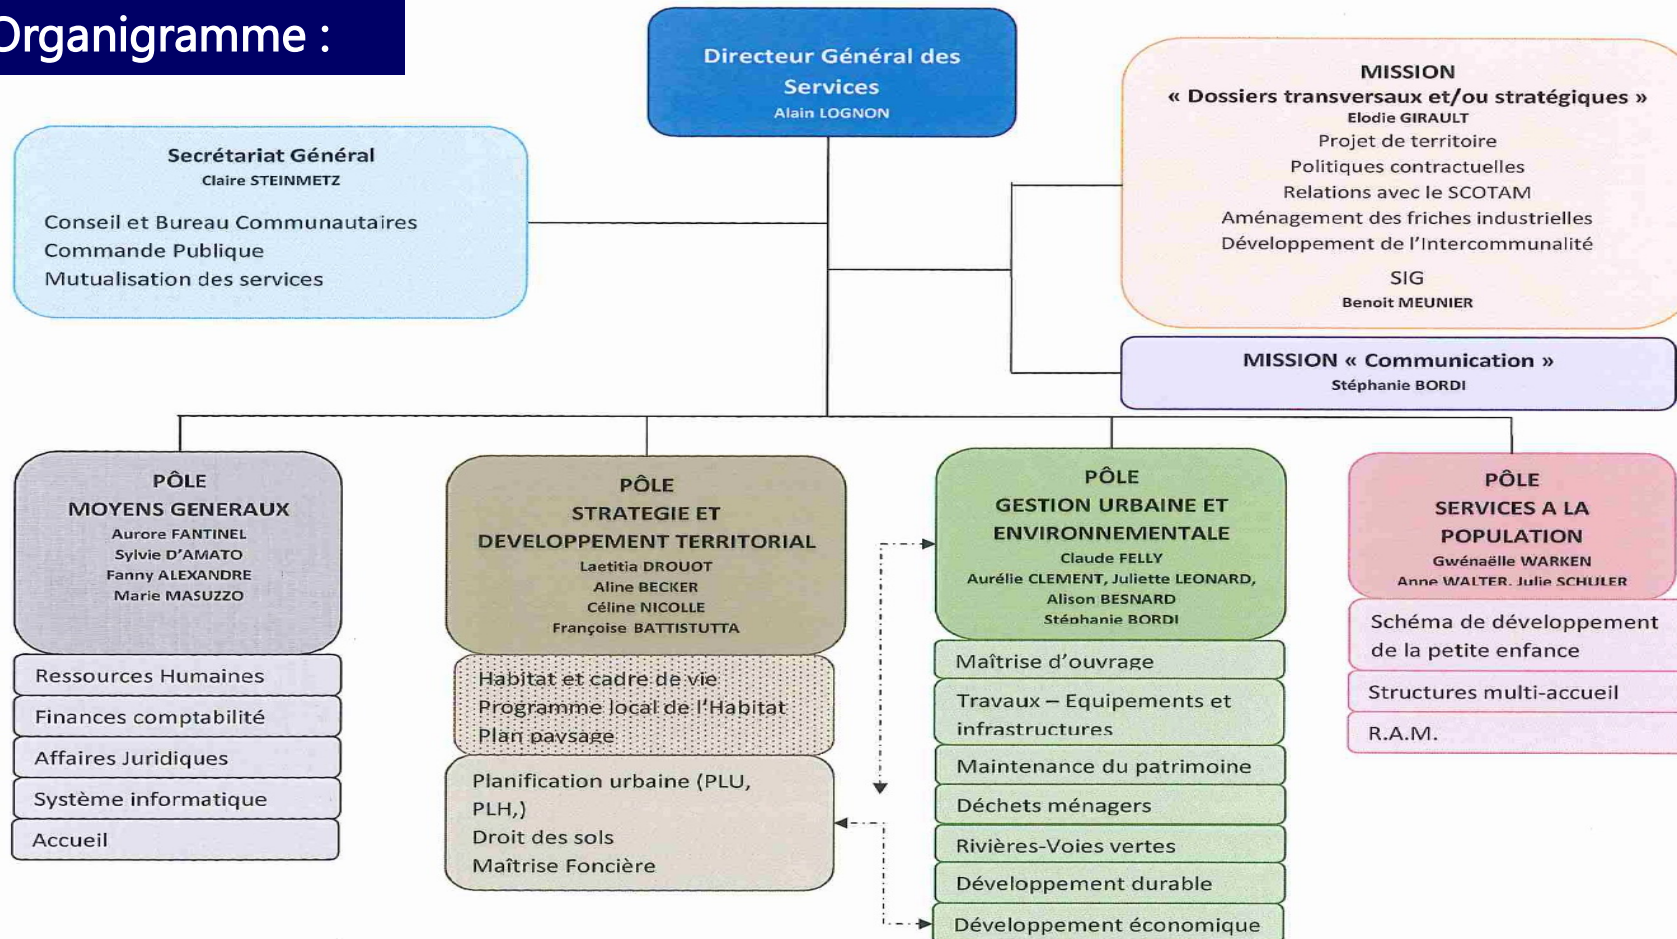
Organigramme :

Directeur Général des Services
Alain LOGNON

Secrétariat Général
Claire STEINMETZ

Conseil et Bureau Communautaires
Commande Publique
Mutualisation des services

MISSION
« Dossiers transversaux et/ou stratégiques »
Elodie GIRAULT
Projet de territoire
Politiques contractuelles
Relations avec le SCOTAM
Aménagement des friches industrielles
Développement de l'Intercommunalité

SIG
Benoit MEUNIER

MISSION « Communication »
Stéphanie BORDI

PÔLE
MOYENS GENERAUX
Aurore FANTINEL
Sylvie D'AMATO
Fanny ALEXANDRE
Marie MASUZZO

Ressources Humaines
Finances comptabilité
Affaires Juridiques
Système informatique
Accueil

PÔLE
STRATEGIE ET DEVELOPPEMENT TERRITORIAL
Laetitia DROUOT
Aline BECKER
Céline NICOLLE
Françoise BATTISTUTTA

Habitat et cadre de vie
Programme local de l'Habitat
Plan paysage

Planification urbaine (PLU, PLH,)
Droit des sols
Maîtrise Foncière

PÔLE
GESTION URBAINE ET ENVIRONNEMENTALE
Claude FELLY
Aurélie CLEMENT, Juliette LEONARD,
Alison BESNARD
Stéphanie BORDI

Maîtrise d'ouvrage
Travaux – Equipements et infrastructures
Maintenance du patrimoine
Déchets ménagers
Rivières-Voies vertes
Développement durable
Développement économique

PÔLE
SERVICES A LA POPULATION
Gwénaëlle WARKEN
Anne WALTER, Julie SCHULER

Schéma de développement de la petite enfance
Structures multi-accueil
R.A.M.